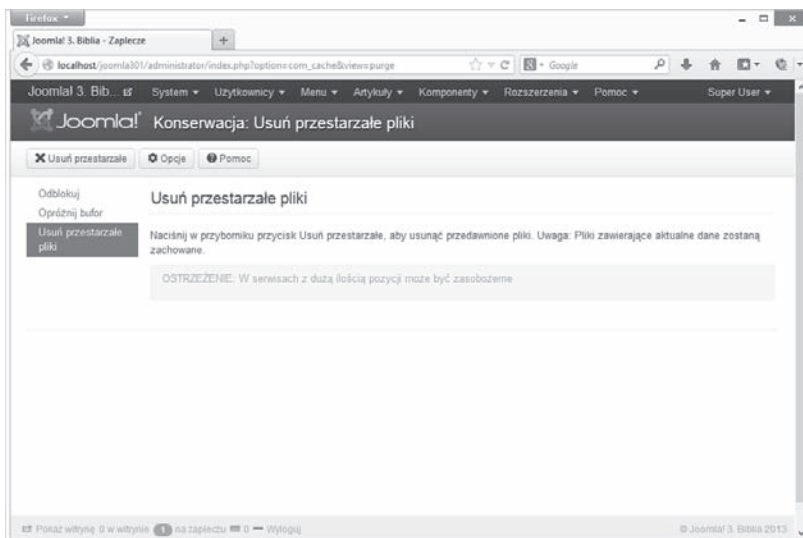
Firefox

Joomla! 3. Biblia - Zaplecze

localhost/joomla301/administrator/index.php?option=com_cache&view=purge

Google

Joomla! 3. Bib... System ▾ Użytkownicy ▾ Menu ▾ Artykuły ▾ Komponenty ▾ Rozszerzenia ▾ Pomoc ▾ Super User ▾

Joomla! Konserwacja: Usuń przestarzałe pliki

Usuń przestarzałe Opcje Pomoc

Odblokuj
Opróżnij bufor
Usuń przestarzałe pliki

Usuń przestarzałe pliki

Naciśnij w przyborniku przycisk Usuń przestarzałe, aby usunąć przedawnione pliki. Uwaga: Pliki zawierające aktualne dane zostaną zachowane.

OSTRZEŻENIE: W serwisach z dużą ilością pozycji może być zasobożerne

Pokaż witrynę 0 w witrynie 1 na zapleczu 0 — Wyloguj

© Joomla! 3. Biblia 2013